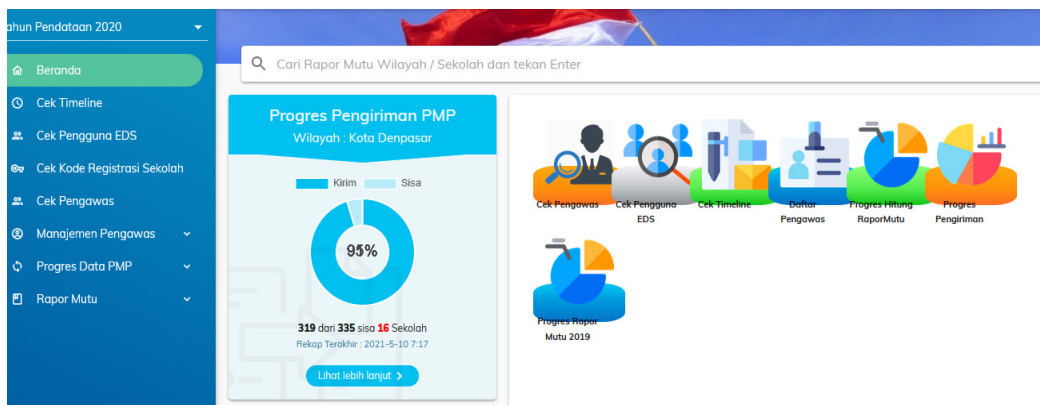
ahun Pendataan 2020

Beranda
Cek Timeline
Cek Pengguna EDS
Cek Kode Registrasi Sekolah
Cek Pengawas
Manajemen Pengawas
Progres Data PMP
Rapor Mutu

Cari Rapor Mutu Wilayah / Sekolah dan tekan Enter

Progres Pengiriman PMP
Wilayah : Kota Denpasar

Kirim Sisa

95%

319 dari 335 sisa 16 Sekolah
Rekap Terakhir : 2021-5-10 7:17

Lihat lebih lanjut

Cek Pengawas
Cek Pengguna EDS
Cek Timeline
Daftar Pengawas
Progres Hitung RaporMutu
Progres Pengiriman
Progres Rapor Mutu 2019